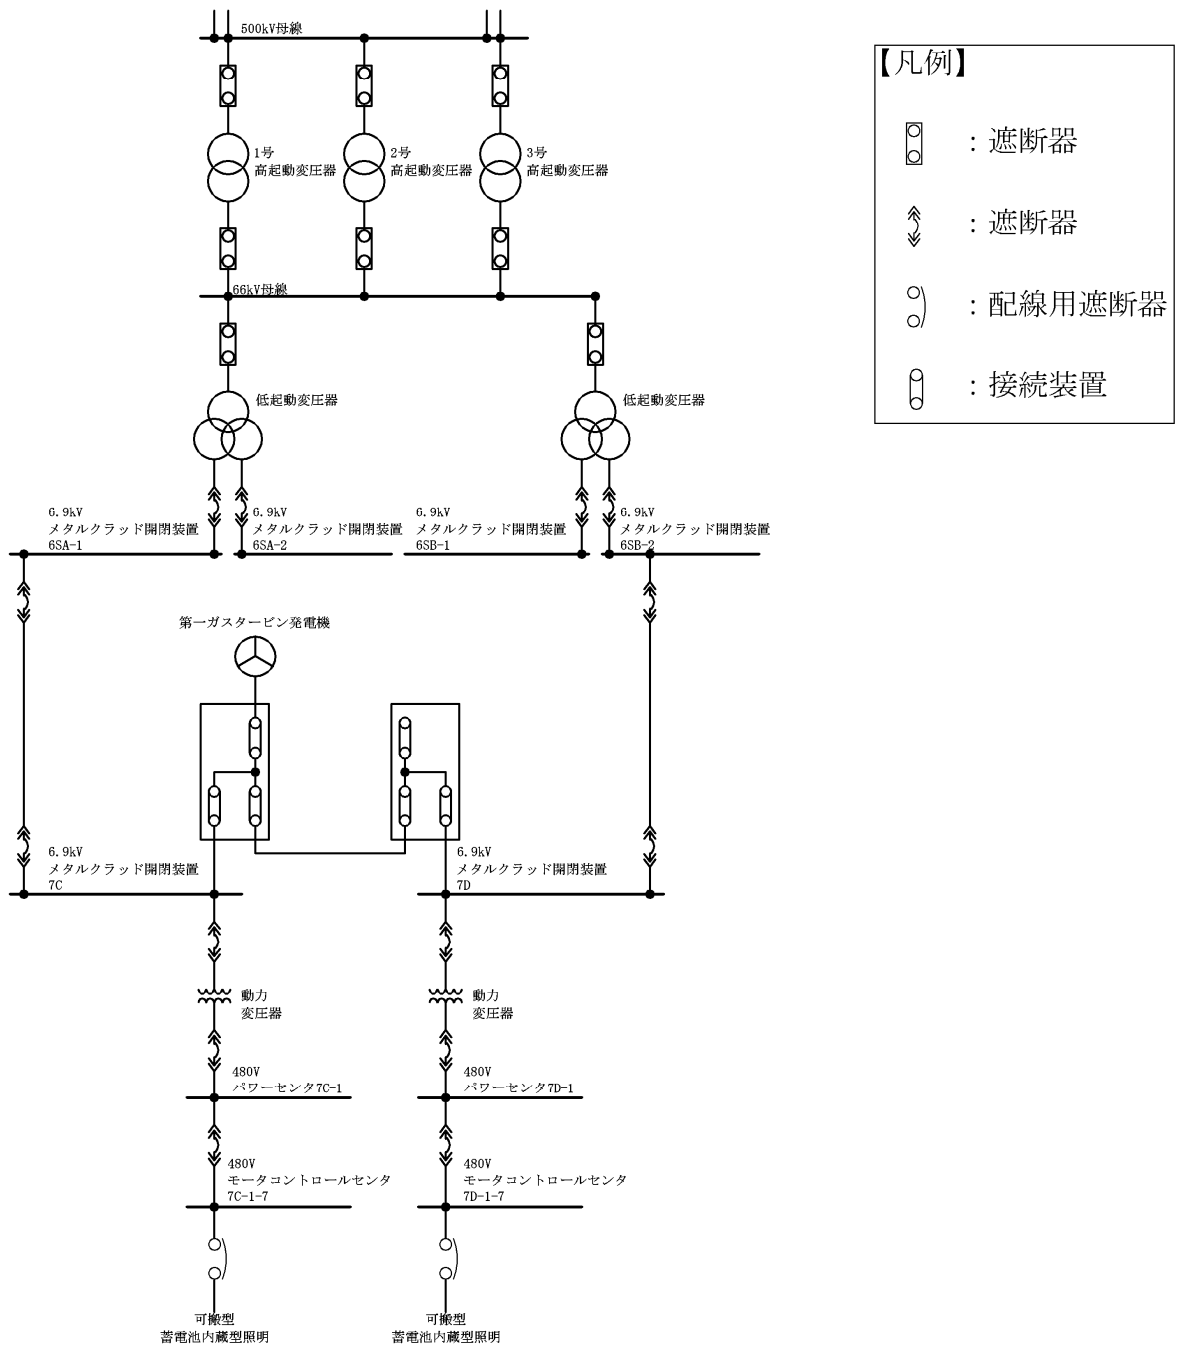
500kV母線

1号
高起動変圧器

2号
高起動変圧器

3号
高起動変圧器

66kV母線

低起動変圧器

低起動変圧器

6.9kV
メタルクラッド開閉装置
6SA-1

6.9kV
メタルクラッド開閉装置
6SA-2

6.9kV
メタルクラッド開閉装置
6SB-1

6.9kV
メタルクラッド開閉装置
6SB-2

第一ガスタービン発電機

6.9kV
メタルクラッド開閉装置
7C

6.9kV
メタルクラッド開閉装置
7D

動力
変圧器

動力
変圧器

480V
パワーセンタ7C-1

480V
パワーセンタ7D-1

480V
モータコントロールセンタ
7C-1-7

480V
モータコントロールセンタ
7D-1-7

可搬型
蓄電池内蔵型照明

可搬型
蓄電池内蔵型照明

【凡例】

：遮断器

：遮断器

：配線用遮断器

：接続装置